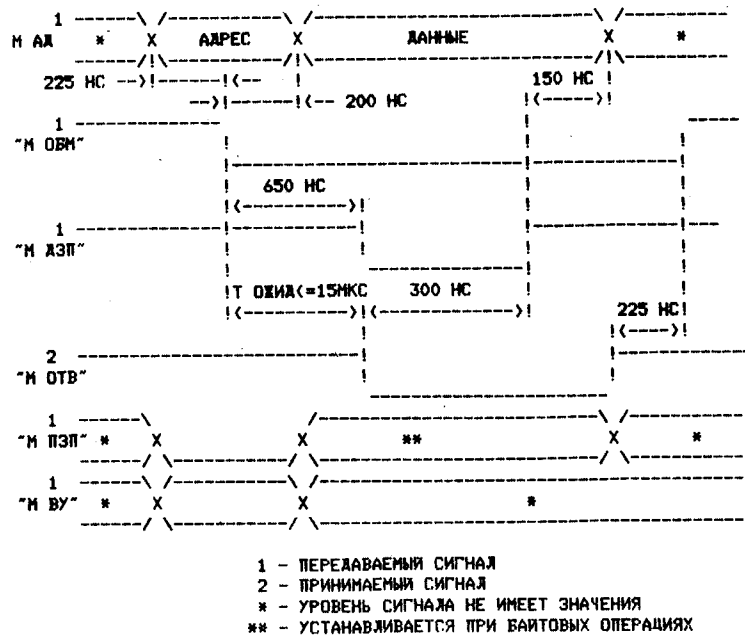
1
М АД * X АДРЕС X ДАННЫЕ X *
225 НС
200 НС
150 НС
1
~М ОБМ~
650 НС
1
~М ДЗП~
Т ОЖИД<=15МКС
300 НС
225 НС
2
~М ОТВ~
1
~М ПЗП~ * X X ** X *
1
~М ВУ~ * X X *

1 - ПЕРЕДАВАЕМЫЙ СИГНАЛ
2 - ПРИНИМАЕМЫЙ СИГНАЛ
* - УРОВЕНЬ СИГНАЛА НЕ ИМЕЕТ ЗНАЧЕНИЯ
** - УСТАНАВЛИВАЕТСЯ ПРИ БАЙТОВЫХ ОПЕРАЦИЯХ